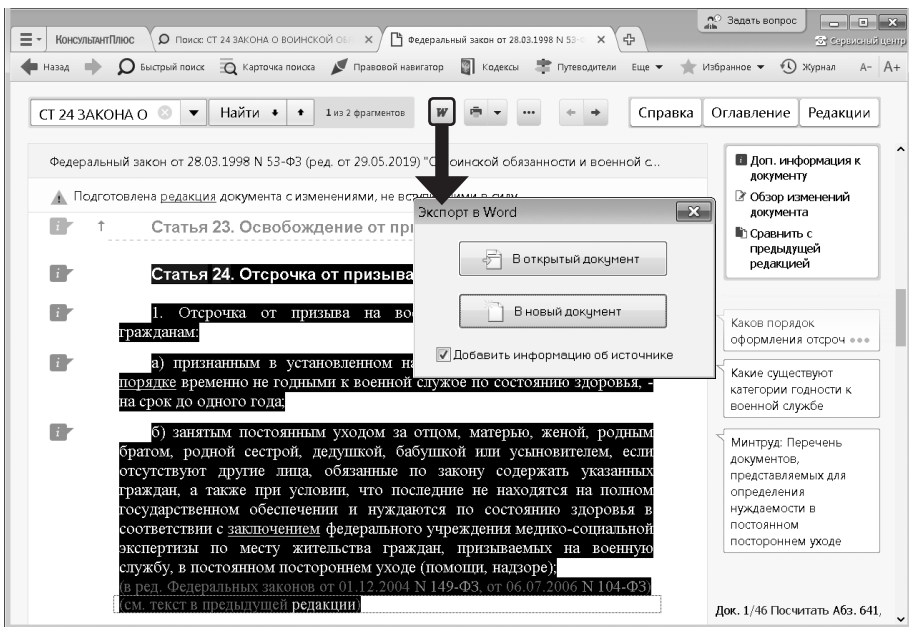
Задать вопрос

Сервисный центр

КонсультантПлюс

Поиск: СТ 24 ЗАКОНА О ВОИНСКОЙ ОБ

Федеральный закон от 28.03.1998 N 53-

Назад

Быстрый поиск

Карточка поиска

Правовой навигатор

Кодексы

Путеводители

Еще

Избранное

Журнал

A- A+

СТ 24 ЗАКОНА О

Найти

1 из 2 фрагментов

Справка

Оглавление

Редакции

Федеральный закон от 28.03.1998 N 53-ФЗ (ред. от 29.05.2019) "О воинской обязанности и военной с...

Подготовлена редакция документа с изменениями, не вступившими в силу

Статья 23. Освобождение от при

Статья 24. Отсрочка от призыва

1. Отсрочка от призыва на во гражданам:

а) признанным в установленном на порядке временно не годными к военной службе по состоянию здоровья, - на срок до одного года;

б) занятым постоянным уходом за отцом, матерью, женой, родным братом, родной сестрой, дедушкой, бабушкой или усыновителем, если отсутствуют другие лица, обязанные по закону содержать указанных граждан, а также при условии, что последние не находятся на полном государственном обеспечении и нуждаются по состоянию здоровья в соответствии с заключением федерального учреждения медико-социальной экспертизы по месту жительства граждан, призываемых на военную службу, в постоянном постороннем уходе (помощи, надзоре);

(в ред. Федеральных законов от 01.12.2004 N 149-ФЗ, от 06.07.2006 N 104-ФЗ)

(см. текст в предыдущей редакции)

Экспорт в Word

В открытый документ

В новый документ

Добавить информацию об источнике

Доп. информация к документу

Обзор изменений документа

Сравнить с предыдущей редакцией

Каков порядок оформления отсроч

Какие существуют категории годности к военной службе

Минтруд: Перечень документов, представляемых для определения нуждаемости в постоянном постороннем уходе

Док. 1/46 Посчитать Абз. 641,